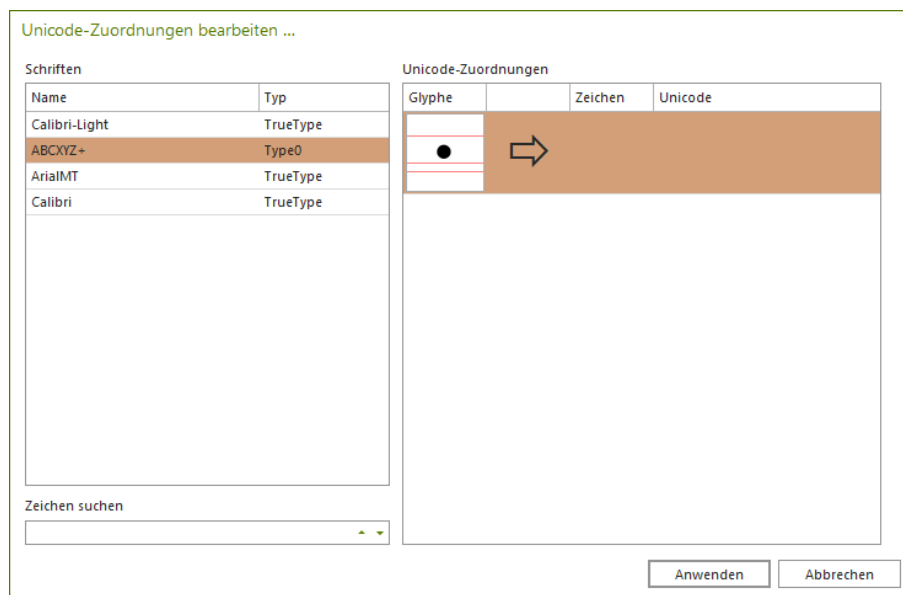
Unicode-Zuordnungen bearbeiten ...

Schriften

| Name | Typ |
|---|---|
| Calibri-Light | TrueType |
| ABCXYZ+ | Type0 |
| ArialMT | TrueType |
| Calibri | TrueType |

Zeichen suchen

Unicode-Zuordnungen

| Glyphe | | Zeichen | Unicode |
|---|---|---|---|
| ● | ⇨ | | |

Anwenden

Abbrechen